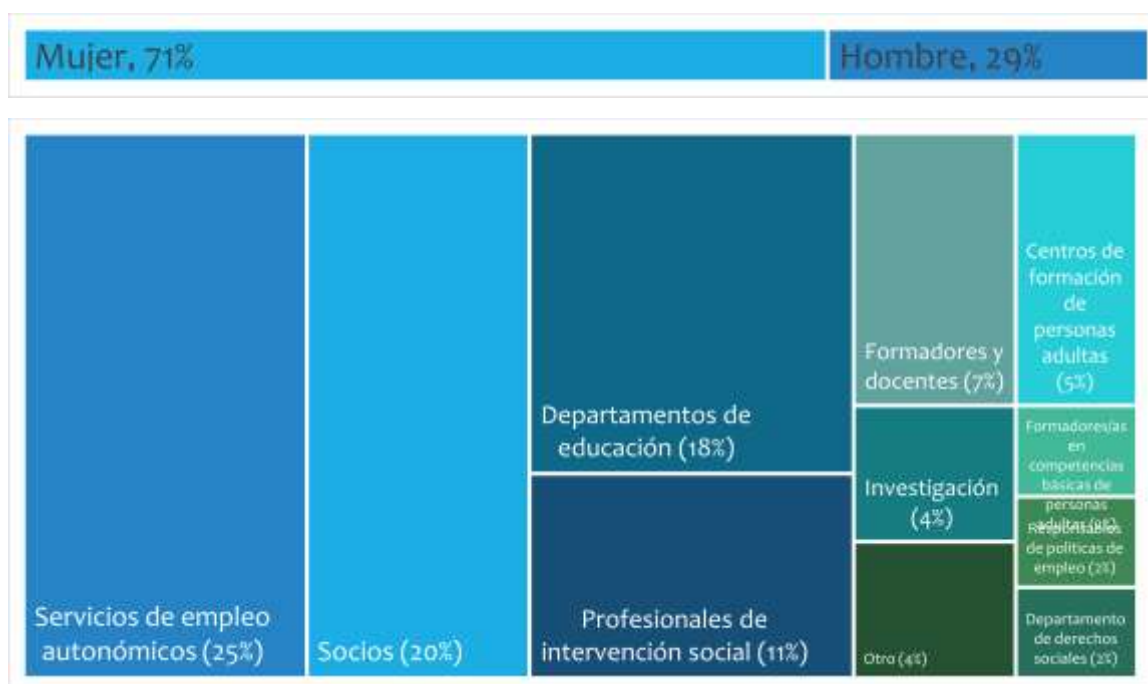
Mujer, 71%

Hombre, 29%

Servicios de empleo autonómicos (25%)

Socios (20%)

Departamentos de educación (18%)

Profesionales de intervención social (11%)

Formadores y docentes (7%)

Centros de formación de personas adultas (5%)

Investigación (4%)

Formadores/as en competencias básicas de personas adultas ([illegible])

Responsables de políticas de empleo (2%)

Otro (4%)

Departamento de derechos sociales (2%)